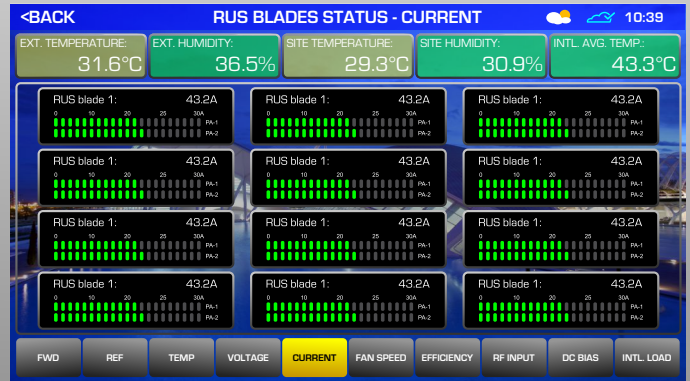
<BACK
RUS BLADES STATUS - CURRENT
10:39

| EXT. TEMPERATURE: | EXT. HUMIDITY: | SITE TEMPERATURE: | SITE HUMIDITY: | INTL. AVG. TEMP.: |
|---|---|---|---|---|
| 31.6°C | 36.5% | 29.3°C | 30.9% | 43.3°C |

RUS blade 1: 43.2A
0 10 20 25 30A
PA-1
PA-2

RUS blade 1: 43.2A
0 10 20 25 30A
PA-1
PA-2

RUS blade 1: 43.2A
0 10 20 25 30A
PA-1
PA-2

RUS blade 1: 43.2A
0 10 20 25 30A
PA-1
PA-2

RUS blade 1: 43.2A
0 10 20 25 30A
PA-1
PA-2

RUS blade 1: 43.2A
0 10 20 25 30A
PA-1
PA-2

RUS blade 1: 43.2A
0 10 20 25 30A
PA-1
PA-2

RUS blade 1: 43.2A
0 10 20 25 30A
PA-1
PA-2

RUS blade 1: 43.2A
0 10 20 25 30A
PA-1
PA-2

RUS blade 1: 43.2A
0 10 20 25 30A
PA-1
PA-2

RUS blade 1: 43.2A
0 10 20 25 30A
PA-1
PA-2

RUS blade 1: 43.2A
0 10 20 25 30A
PA-1
PA-2

FWD | REF | TEMP | VOLTAGE | CURRENT | FAN SPEED | EFFICIENCY | RF INPUT | DC BIAS | INTL. LOAD